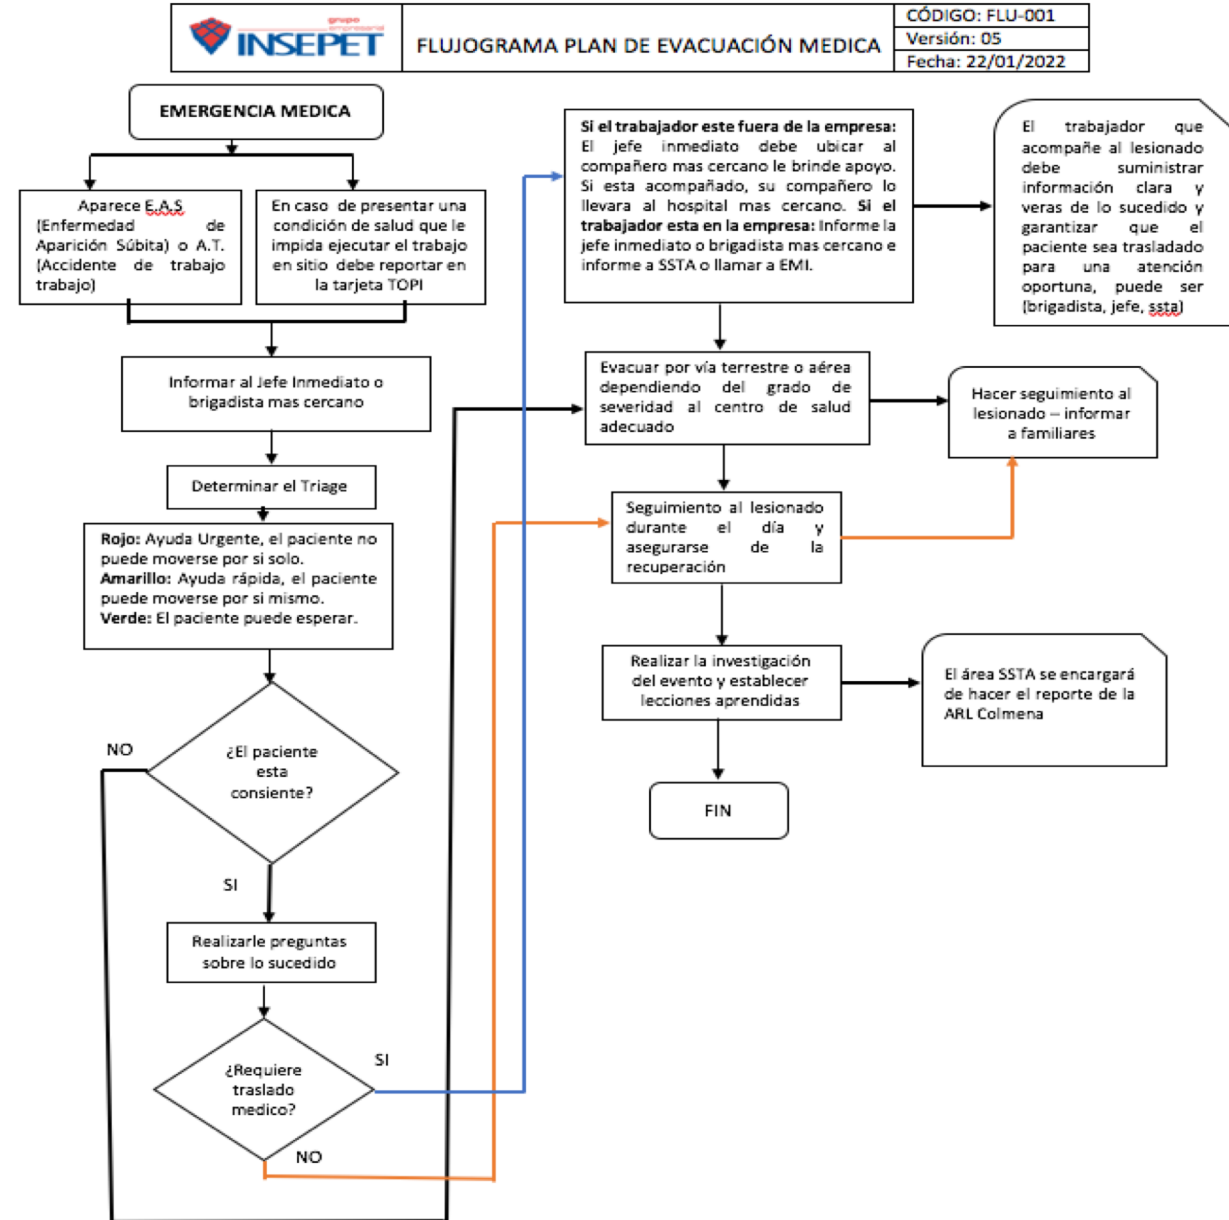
grupo empresarial INSEPET

FLUJOGRAMA PLAN DE EVACUACIÓN MEDICA

| CÓDIGO: FLU-001 |
|---|
| Versión: 05 |
| Fecha: 22/01/2022 |

EMERGENCIA MEDICA

Aparece E.A.S (Enfermedad de Aparición Súbita) o A.T. (Accidente de trabajo trabajo)

En caso de presentar una condición de salud que le impida ejecutar el trabajo en sitio debe reportar en la tarjeta TOPI

Informar al Jefe Inmediato o brigadista mas cercano

Determinar el Triage

Rojo: Ayuda Urgente, el paciente no puede moverse por si solo.
Amarillo: Ayuda rápida, el paciente puede moverse por si mismo.
Verde: El paciente puede esperar.

NO

¿El paciente esta consiente?

SI

Realizarle preguntas sobre lo sucedido

¿Requiere traslado medico?

SI

NO

Si el trabajador este fuera de la empresa: El jefe inmediato debe ubicar al compañero mas cercano le brinde apoyo. Si esta acompañado, su compañero lo llevara al hospital mas cercano. Si el trabajador esta en la empresa: Informe la jefe inmediato o brigadista mas cercano e informe a SSTA o llamar a EMI.

El trabajador que acompañe al lesionado debe suministrar información clara y veras de lo sucedido y garantizar que el paciente sea trasladado para una atención oportuna, puede ser (brigadista, jefe, ssta)

Evacuar por vía terrestre o aérea dependiendo del grado de severidad al centro de salud adecuado

Hacer seguimiento al lesionado – informar a familiares

Seguimiento al lesionado durante el día y asegurarse de la recuperación

Realizar la investigación del evento y establecer lecciones aprendidas

El área SSTA se encargará de hacer el reporte de la ARL Colmena

FIN